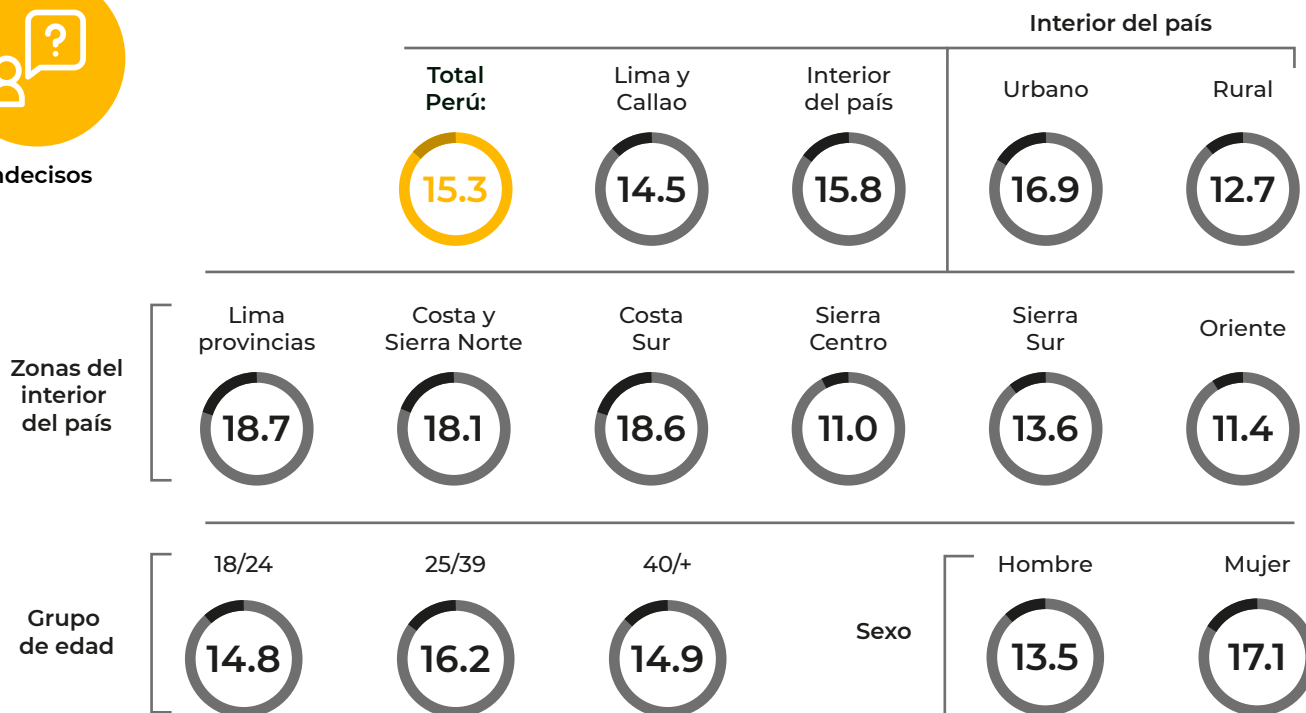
ndecisos

Interior del país

Total Perú: 15.3

Lima y Callao 14.5

Interior del país 15.8

Urbano 16.9

Rural 12.7

Zonas del interior del país

Lima provincias 18.7

Costa y Sierra Norte 18.1

Costa Sur 18.6

Sierra Centro 11.0

Sierra Sur 13.6

Oriente 11.4

Grupo de edad

18/24 14.8

25/39 16.2

40/+ 14.9

Sexo

Hombre 13.5

Mujer 17.1